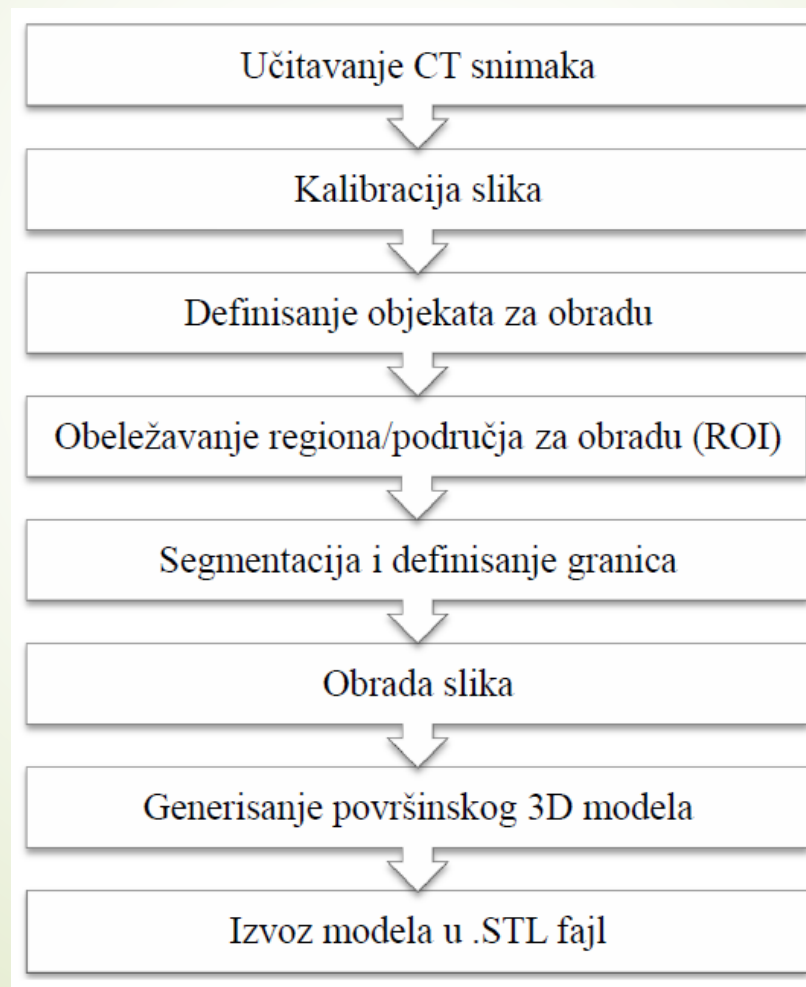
Učitavanje CT snimaka

Kalibracija slika

Definisanje objekata za obradu

Obeležavanje regiona/područja za obradu (ROI)

Segmentacija i definisanje granica

Obrada slika

Generisanje površinskog 3D modela

Izvoz modela u .STL fajl